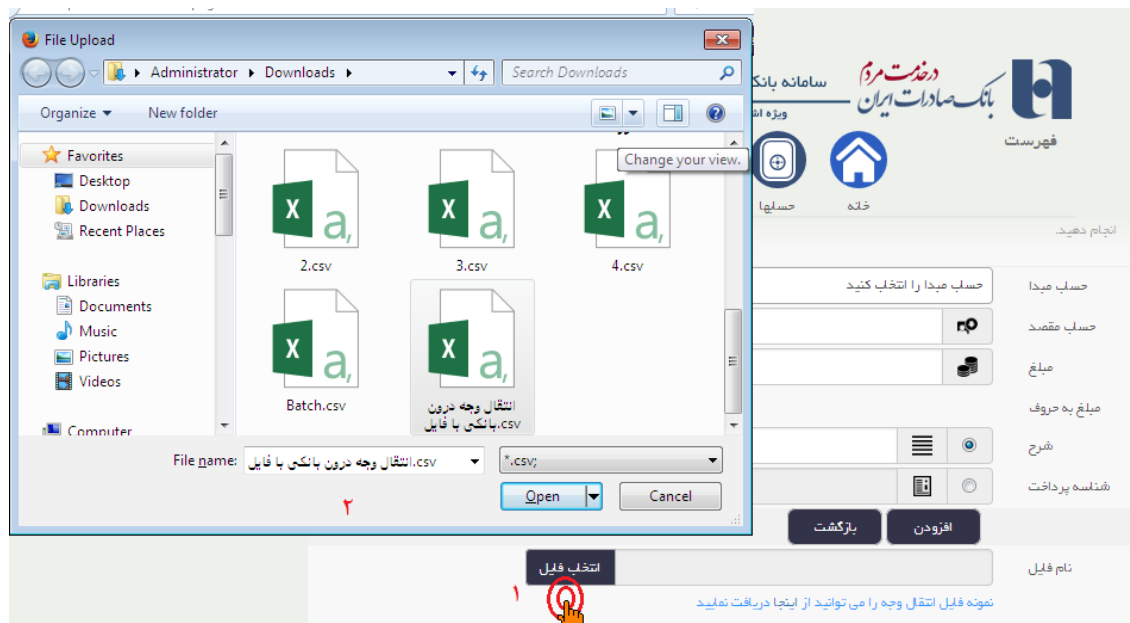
File Upload

Administrator ▸ Downloads ▸

Search Downloads

Organize ▾ New folder

Change your view.

Favorites
Desktop
Downloads
Recent Places

Libraries
Documents
Music
Pictures
Videos

Computer

2.csv
3.csv
4.csv
Batch.csv
انتقال وجه درون بانکی با فایل.csv

File name: انتقال وجه درون بانکی با فایل.csv
*.csv;
Open
Cancel

۲

در خدمت مردم
بانک صادرات ایران
سامانه بانک
ویژه اش
فهرست
خانه
حسابها

انجام دهید.

حساب مبدا
حساب مبدا را انتخاب کنید
حساب مقصد
مبلغ
مبلغ به حروف
شرح
شناسه پرداخت

افزودن
بازگشت

نام فایل
انتخاب فایل
۱
نمونه فایل انتقال وجه را می توانید از اینجا دریافت نمایید